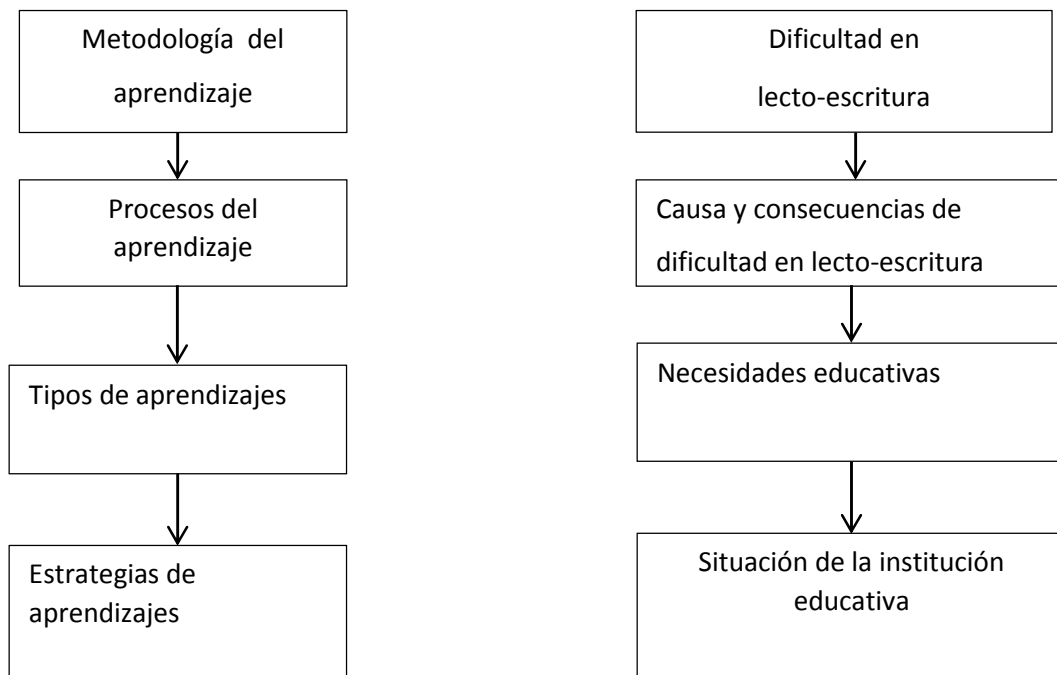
Metodología del aprendizaje

Procesos del aprendizaje

Tipos de aprendizajes

Estrategias de aprendizajes

Dificultad en lecto-escritura

Causa y consecuencias de dificultad en lecto-escritura

Necesidades educativas

Situación de la institución educativa